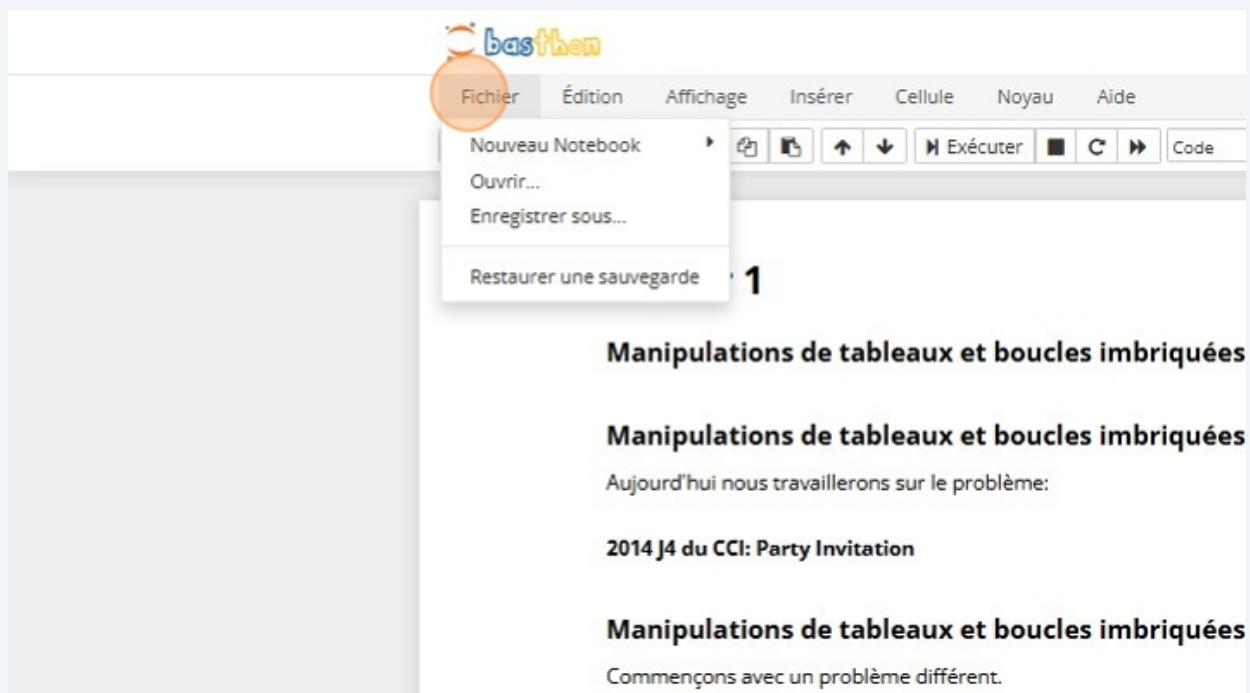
basthon

Fichier Édition Affichage Insérer Cellule Noyau Aide

Nouveau Notebook
Ouvrir...
Enregistrer sous...
Restaurer une sauvegarde

Exécuter Code

1

Manipulations de tableaux et boucles imbriquées

Manipulations de tableaux et boucles imbriquées

Aujourd'hui nous travaillerons sur le problème:

2014 J4 du CCI: Party Invitation

Manipulations de tableaux et boucles imbriquées

Commençons avec un problème différent.